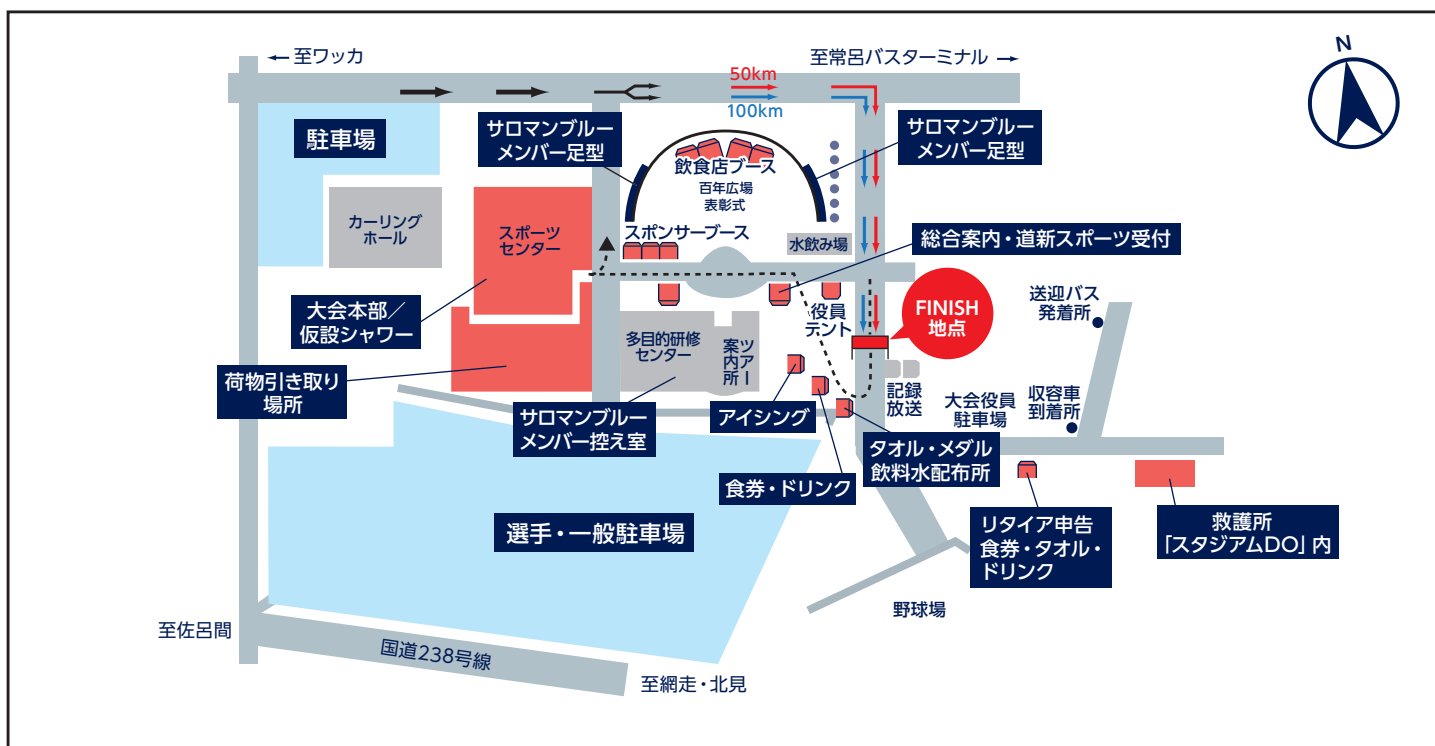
← 至ワッカ
至常呂バスターミナル →
N
50km
100km
駐車場
サロマンブルー
メンバー足型
飲食店ブース
百年広場
表彰式
サロマンブルー
メンバー足型
カーリング
ホール
スポーツ
センター
スポンサーブース
水飲み場
総合案内・道新スポーツ受付
大会本部／
仮設シャワー
役員
テント
FINISH
地点
送迎バス
発着所
多目的研修
センター
案内
ツアー
所
荷物引き取り
場所
記録
放送
大会役員
駐車場
収容車
到着所
サロマンブルー
メンバー控え室
アイシング
タオル・メダル
飲料水配布所
食券・ドリンク
選手・一般駐車場
リタイア申告
食券・タオル・
ドリンク
救護所
「スタジアムDO」内
野球場
至佐呂間
国道238号線
至網走・北見